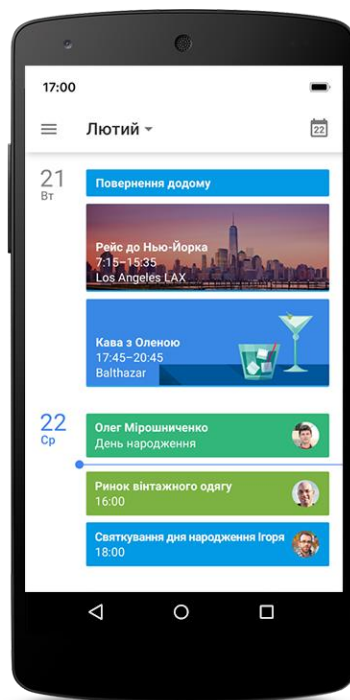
17:00

Лютий

22

21
Вт

Повернення додому

Рейс до Нью-Йорка
7:15–15:35
Los Angeles LAX

Кава з Оленою
17:45–20:45
Balthazar

22
Ср

Олег Мірошниченко
День народження

Ринок вінтажного одягу
16:00

Святкування дня народження Ігоря
18:00